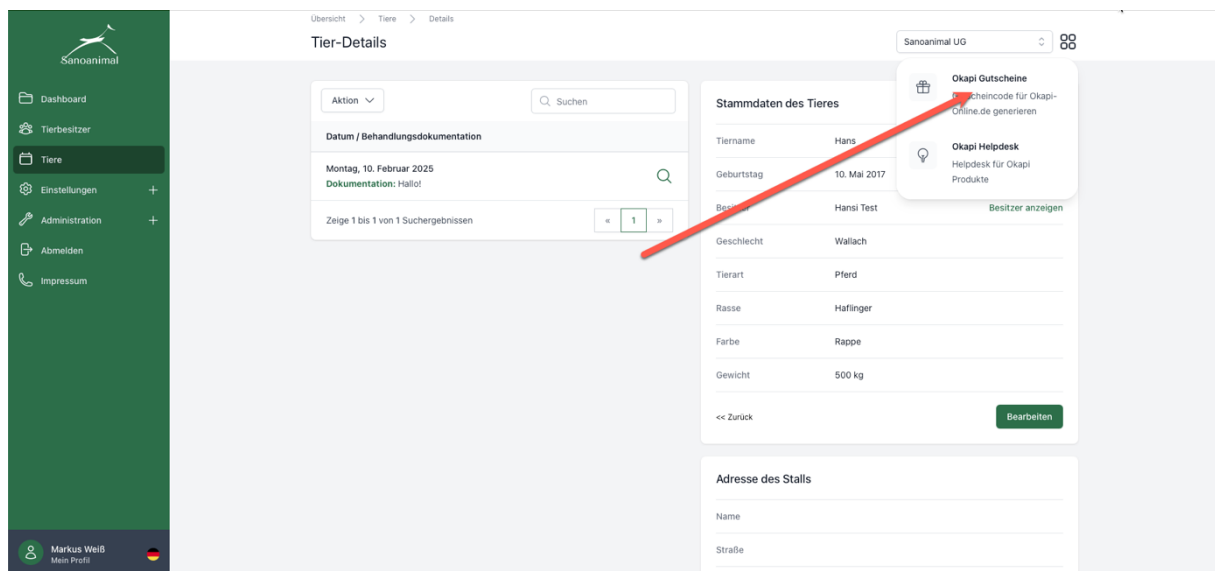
Sanoanimal

Dashboard
Tierbesitzer
Tiere
Einstellungen +
Administration +
Abmelden
Impressum

Markus Weiß
Mein Profil

Übersicht > Tiere > Details
Tier-Details

Sanoanimal UG

Okapi Gutscheine
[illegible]cheincode für Okapi-Online.de generieren

Okapi Helpdesk
Helpdesk für Okapi Produkte

Aktion
Suchen

Datum / Behandlungsdokumentation
Montag, 10. Februar 2025
Dokumentation: Hallo!

Zeige 1 bis 1 von 1 Suchergebnissen
« 1 »

Stammdaten des Tieres

| | | |
|---|---|---|
| Tiername | Hans | |
| Geburtstag | 10. Mai 2017 | |
| Besi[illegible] | Hansi Test | Besitzer anzeigen |
| Geschlecht | Wallach | |
| Tierart | Pferd | |
| Rasse | Haflinger | |
| Farbe | Rappe | |
| Gewicht | 500 kg | |

<< Zurück
Bearbeiten

Adresse des Stalls
Name
Straße